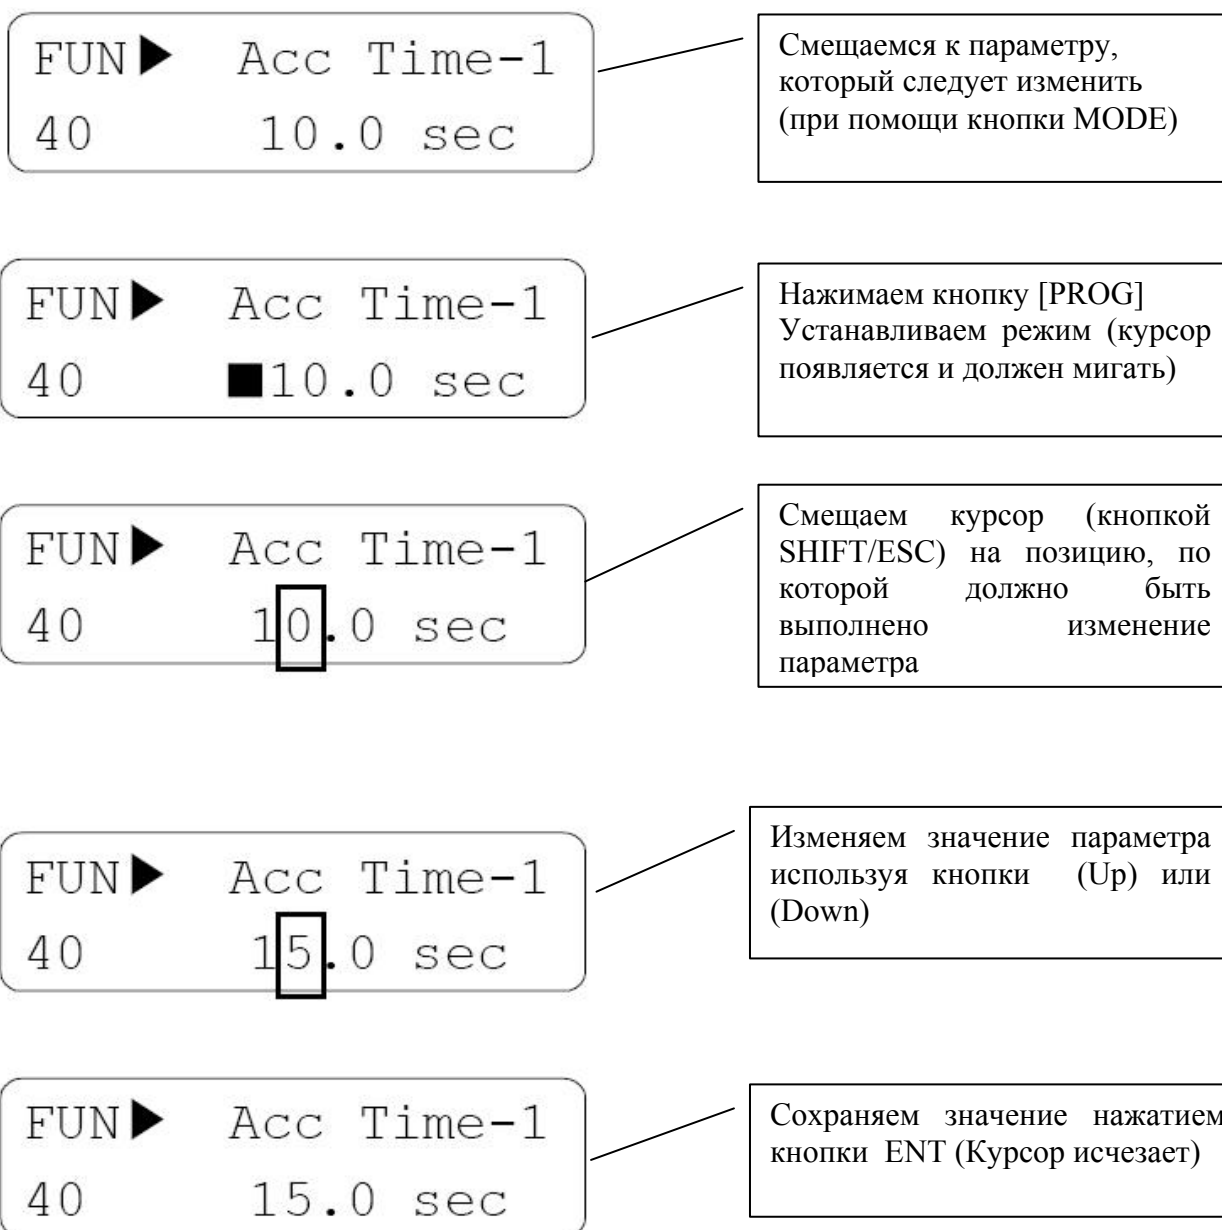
FUN▶ Acc Time-1
40 10.0 sec

Смещаемся к параметру, который следует изменить (при помощи кнопки MODE)

FUN▶ Acc Time-1
40 ■10.0 sec

Нажимаем кнопку [PROG] Устанавливаем режим (курсор появляется и должен мигать)

FUN▶ Acc Time-1
40 10.0 sec

Смещаем курсор (кнопкой SHIFT/ESC) на позицию, по которой должно быть выполнено изменение параметра

FUN▶ Acc Time-1
40 15.0 sec

Изменяем значение параметра используя кнопки (Up) или (Down)

FUN▶ Acc Time-1
40 15.0 sec

Сохраняем значение нажатием кнопки ENT (Курсор исчезает)